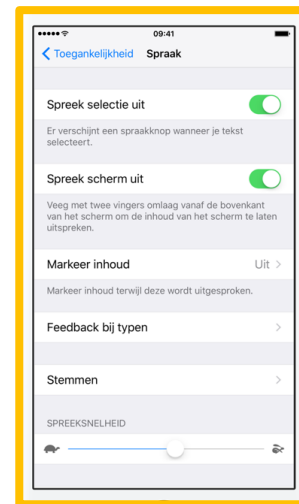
09:41

Toegankelijkheid Spraak

Spreek selectie uit

Er verschijnt een spraakknop wanneer je tekst selecteert.

Spreek scherm uit

Veeg met twee vingers omlaag vanaf de bovenkant van het scherm om de inhoud van het scherm te laten uitspreken.

Markeer inhoud Uit

Markeer inhoud terwijl deze wordt uitgesproken.

Feedback bij typen

Stemmen

SPREEKSNELHEID